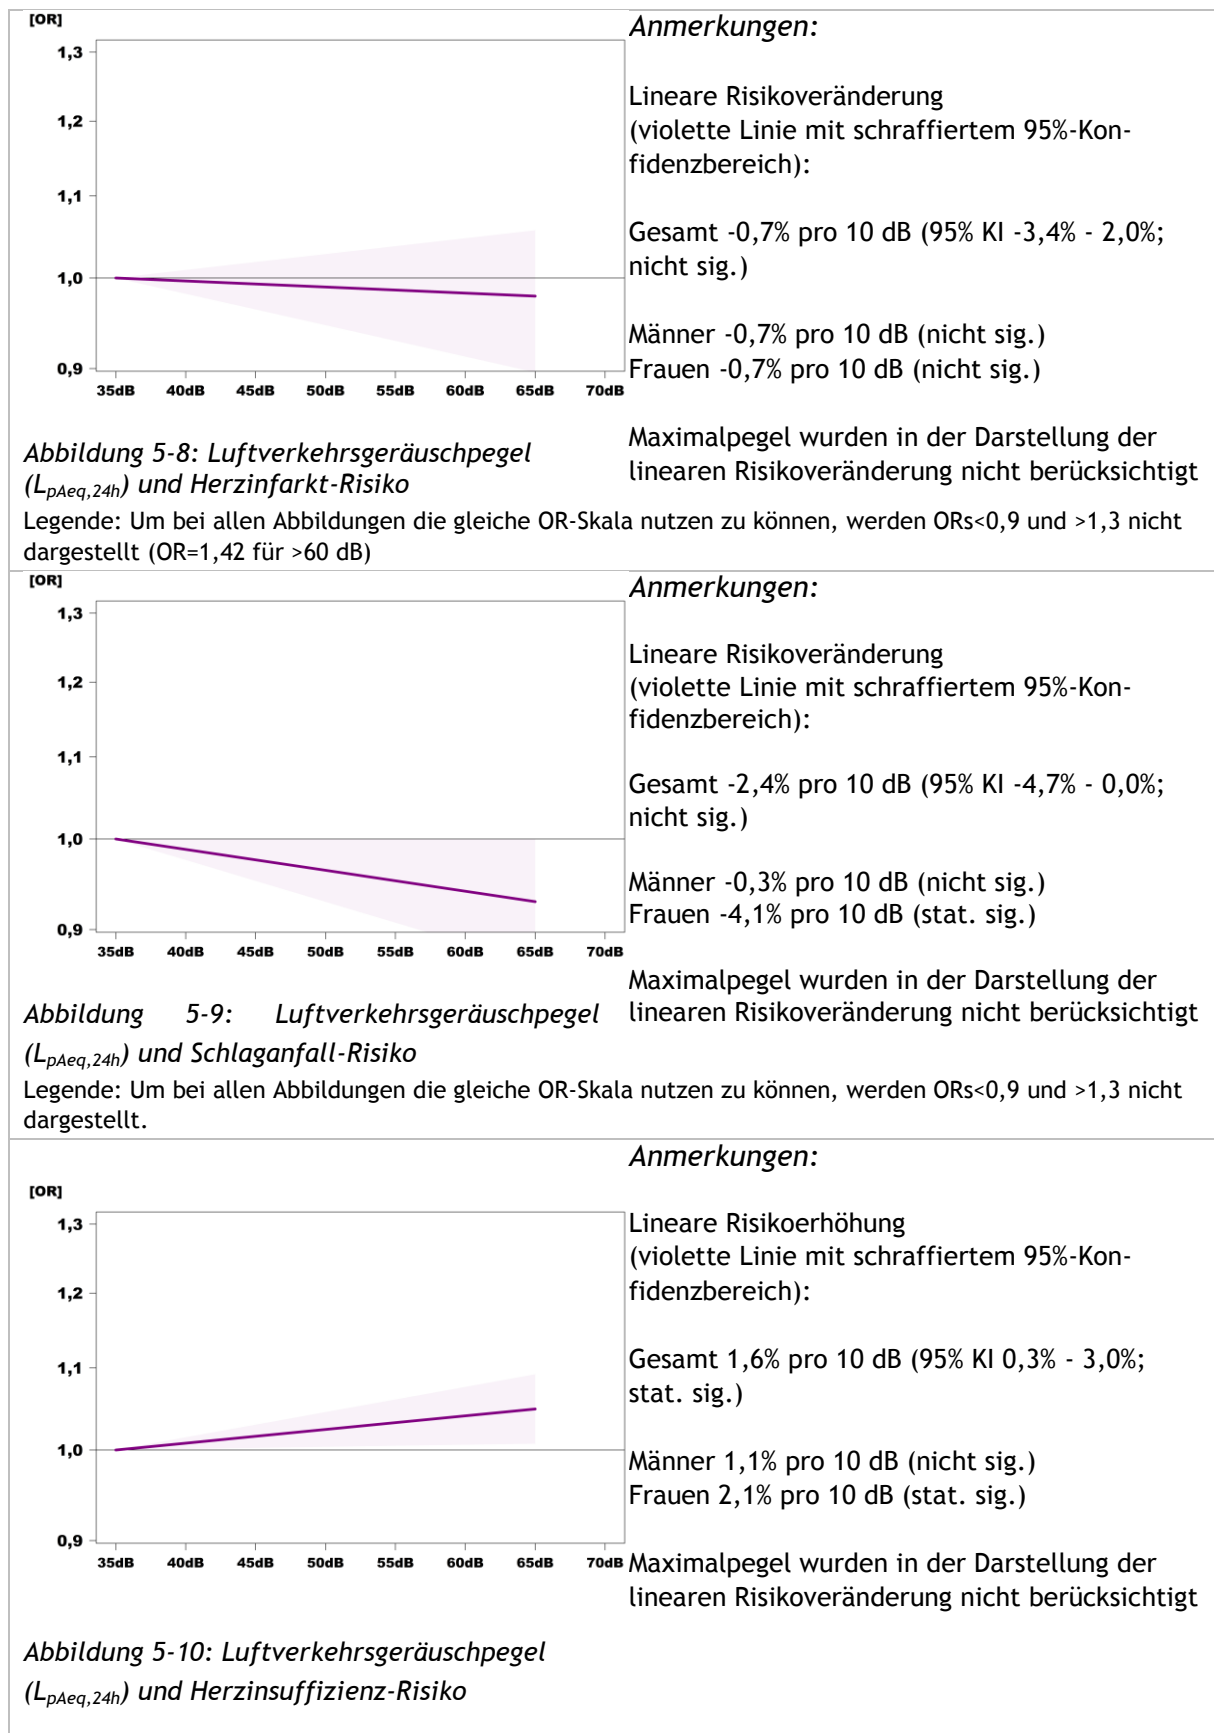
[OR]
1,3
1,2
1,1
1,0
0,9
35dB 40dB 45dB 50dB 55dB 60dB 65dB 70dB

Anmerkungen:

Lineare Risikoveränderung (violette Linie mit schraffiertem 95%-Konfidenzbereich):

Gesamt -0,7% pro 10 dB (95% KI -3,4% - 2,0%; nicht sig.)

Männer -0,7% pro 10 dB (nicht sig.)
Frauen -0,7% pro 10 dB (nicht sig.)

Maximalpegel wurden in der Darstellung der linearen Risikoveränderung nicht berücksichtigt

Abbildung 5-8: Luftverkehrsgeräuschpegel ($L_{pAeq,24h}$) und Herzinfarkt-Risiko

Legende: Um bei allen Abbildungen die gleiche OR-Skala nutzen zu können, werden ORs<0,9 und >1,3 nicht dargestellt (OR=1,42 für >60 dB)

[OR]
1,3
1,2
1,1
1,0
0,9
35dB 40dB 45dB 50dB 55dB 60dB 65dB 70dB

Anmerkungen:

Lineare Risikoveränderung (violette Linie mit schraffiertem 95%-Konfidenzbereich):

Gesamt -2,4% pro 10 dB (95% KI -4,7% - 0,0%; nicht sig.)

Männer -0,3% pro 10 dB (nicht sig.)
Frauen -4,1% pro 10 dB (stat. sig.)

Maximalpegel wurden in der Darstellung der linearen Risikoveränderung nicht berücksichtigt

Abbildung 5-9: Luftverkehrsgeräuschpegel ($L_{pAeq,24h}$) und Schlaganfall-Risiko

Legende: Um bei allen Abbildungen die gleiche OR-Skala nutzen zu können, werden ORs<0,9 und >1,3 nicht dargestellt.

[OR]
1,3
1,2
1,1
1,0
0,9
35dB 40dB 45dB 50dB 55dB 60dB 65dB 70dB

Anmerkungen:

Lineare Risikoerhöhung (violette Linie mit schraffiertem 95%-Konfidenzbereich):

Gesamt 1,6% pro 10 dB (95% KI 0,3% - 3,0%; stat. sig.)

Männer 1,1% pro 10 dB (nicht sig.)
Frauen 2,1% pro 10 dB (stat. sig.)

Maximalpegel wurden in der Darstellung der linearen Risikoveränderung nicht berücksichtigt

Abbildung 5-10: Luftverkehrsgeräuschpegel ($L_{pAeq,24h}$) und Herzinsuffizienz-Risiko